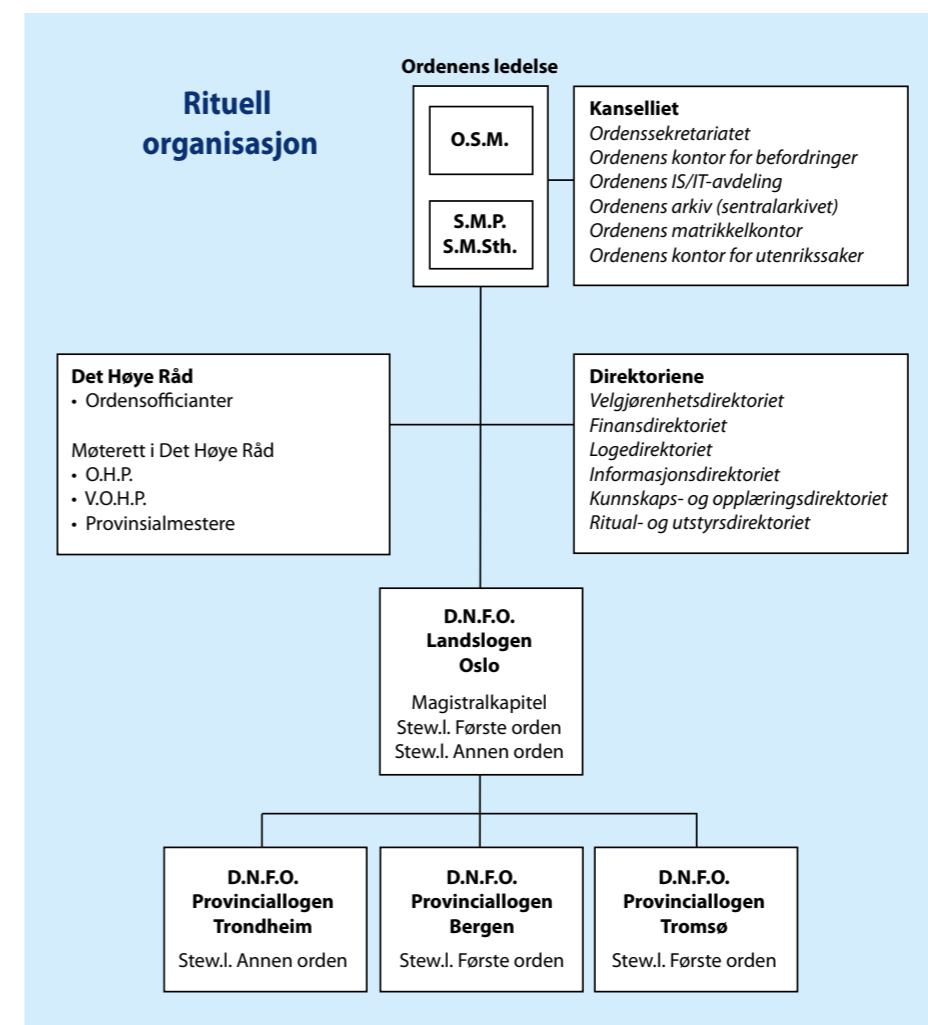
Rituell organisasjon

Ordenens ledelse

O.S.M.

S.M.P.
S.M.Sth.

Kanselliet
Ordenssekretariatet
Ordenens kontor for befordringer
Ordenens IS/IT-avdeling
Ordenens arkiv (sentralarkivet)
Ordenens matrikkelkontor
Ordenens kontor for utenrikssaker

Det Høye Råd
• Ordensofficianter

Møterett i Det Høye Råd
• O.H.P.
• V.O.H.P.
• Provinsialmestere

Direktoriene
Velgjørenhetsdirektoriet
Finansdirektoriet
Logedirektoriet
Informasjonsdirektoriet
Kunnskaps- og opplæringsdirektoriet
Ritual- og utstyrsdirektoriet

D.N.F.O.
Landslogen
Oslo

Magistralkapitel
Stew.l. Første orden
Stew.l. Annen orden

D.N.F.O.
Provinciallogen
Trondheim

Stew.l. Annen orden

D.N.F.O.
Provinciallogen
Bergen

Stew.l. Første orden

D.N.F.O.
Provinciallogen
Tromsø

Stew.l. Første orden